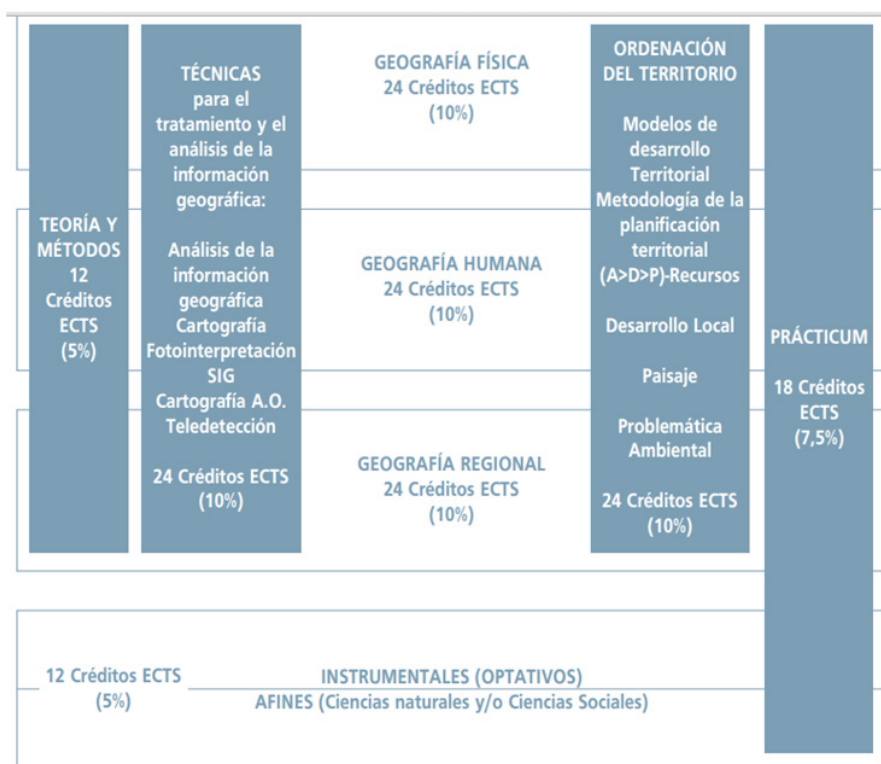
TEORÍA Y MÉTODOS
12 Créditos ECTS
(5%)

TÉCNICAS para el tratamiento y el análisis de la información geográfica:

Análisis de la información geográfica
Cartografía
Fotointerpretación
SIG
Cartografía A.O.
Teledetección

24 Créditos ECTS
(10%)

GEOGRAFÍA FÍSICA
24 Créditos ECTS
(10%)

GEOGRAFÍA HUMANA
24 Créditos ECTS
(10%)

GEOGRAFÍA REGIONAL
24 Créditos ECTS
(10%)

ORDENACIÓN DEL TERRITORIO

Modelos de desarrollo Territorial
Metodología de la planificación territorial
(A>D>P)-Recursos

Desarrollo Local

Paisaje

Problemática Ambiental

24 Créditos ECTS
(10%)

PRÁCTICUM

18 Créditos ECTS
(7,5%)

12 Créditos ECTS
(5%)

INSTRUMENTALES (OPTATIVOS)
AFINES (Ciencias naturales y/o Ciencias Sociales)